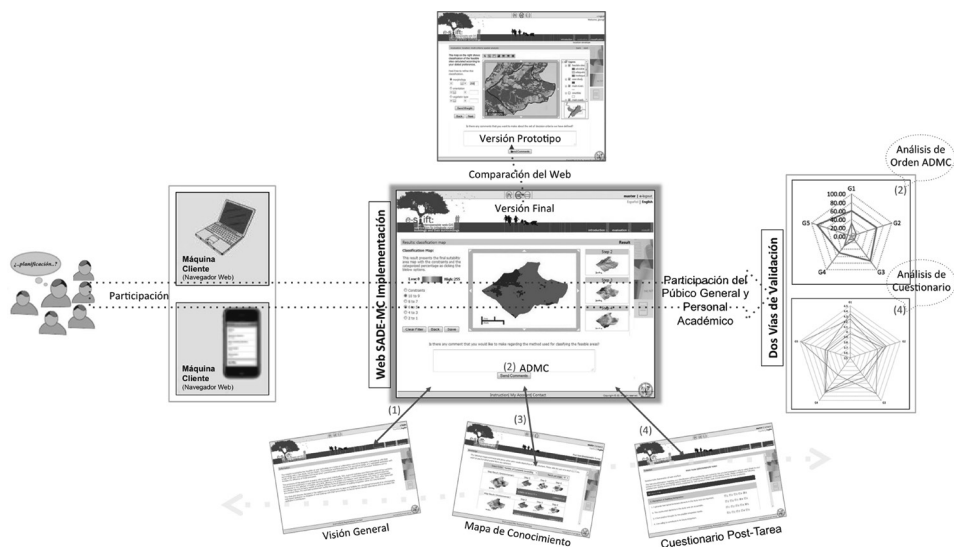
Versión Prototipo

Comparación del Web

Versión Final

Máquina Cliente (Navegador Web)

¿...planificación...?

Participación

Máquina Cliente (Navegador Web)

Web SADE-MC Implementación

e-shift

Results classification map

Classification Map

(2) ADMC

Send Comments

Participación del Público General y Personal Académico

Dos Vías de Validación

Análisis de Orden ADMC

(2)

100.00
80.00
60.00
40.00
20.00
0.00

G1
G2
G3
G4
G5

Análisis de Cuestionario

(4)

(1)

(3)

(4)

Visión General

Mapa de Conocimiento

Cuestionario Post-Tarea